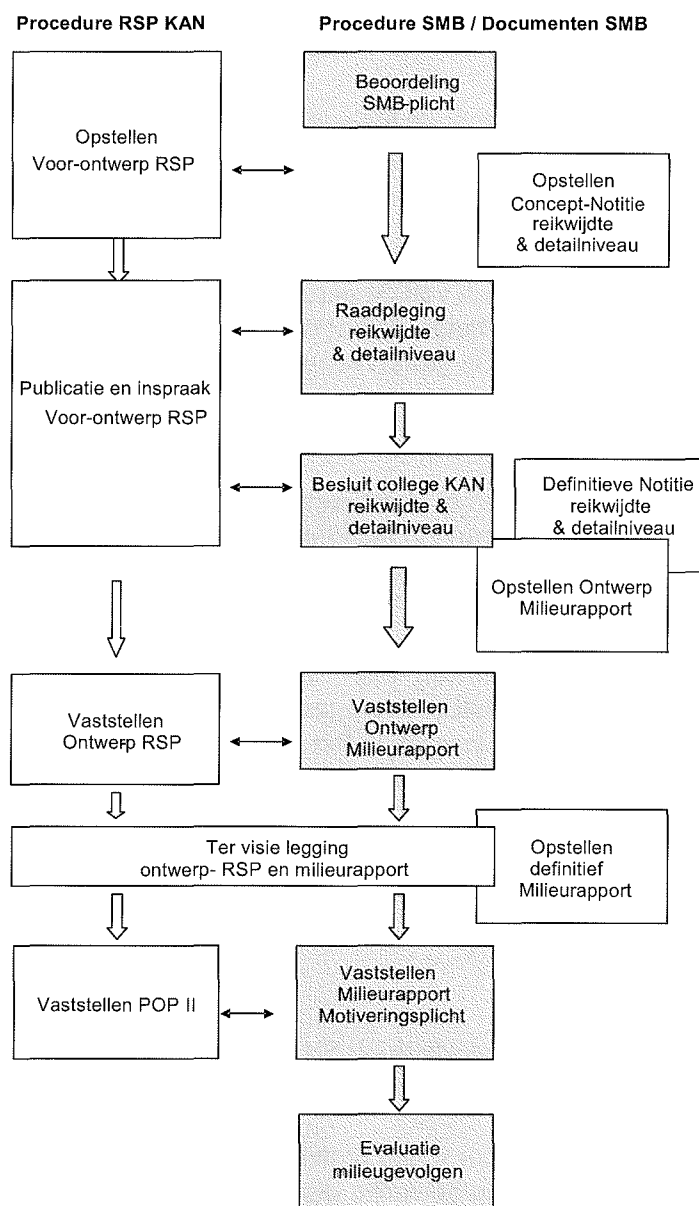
Procedure RSP KAN

Procedure SMB / Documenten SMB

Beoordeling SMB-plicht

Opstellen Voor-ontwerp RSP

Opstellen Concept-Notitie reikwijdte & detailniveau

Raadpleging reikwijdte & detailniveau

Publicatie en inspraak Voor-ontwerp RSP

Besluit college KAN reikwijdte & detailniveau

Definitieve Notitie reikwijdte & detailniveau

Opstellen Ontwerp Milieurapport

Vaststellen Ontwerp RSP

Vaststellen Ontwerp Milieurapport

Ter visie legging ontwerp- RSP en milieurapport

Opstellen definitief Milieurapport

Vaststellen POP II

Vaststellen Milieurapport Motiveringsplicht

Evaluatie milieugevolgen